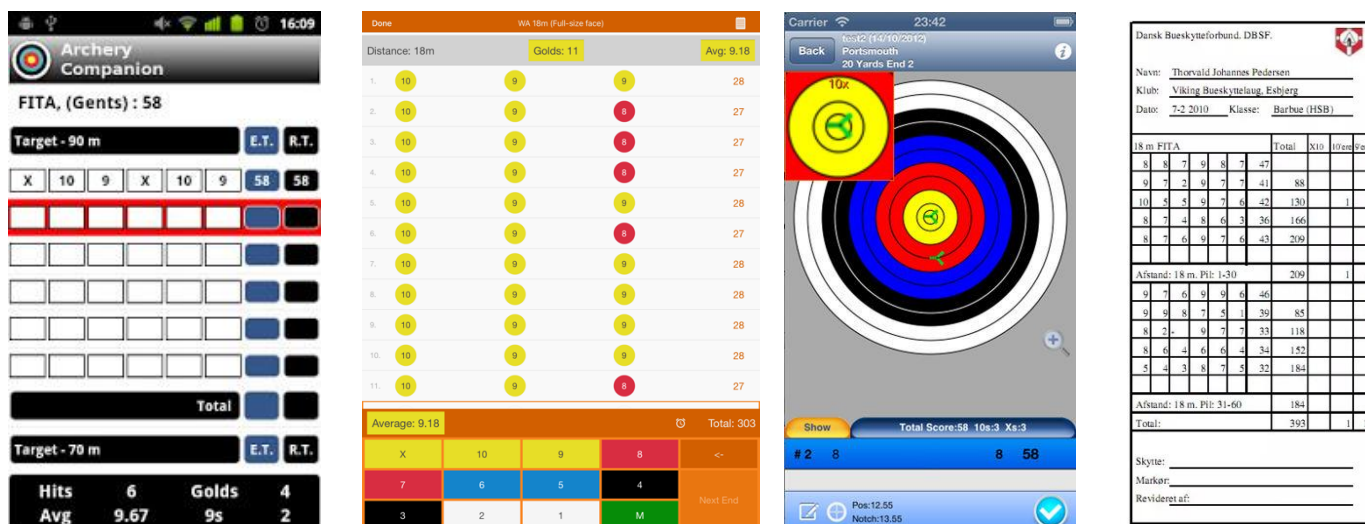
16:09

Archery Companion

FITA, (Gents) : 58

Target - 90 m E.T. R.T.

| X | 10 | 9 | X | 10 | 9 | 58 | 58 |
|---|---|---|---|---|---|---|---|

Total

Target - 70 m E.T. R.T.

Hits 6 Golds 4
Avg 9.67 9s 2

Done WA 18m (Full-size face)

Distance: 18m Golds: 11 Avg: 9.18

| 1. | 10 | 9 | 9 | 28 |
|---|---|---|---|---|
| 2. | 10 | 9 | 8 | 27 |
| 3. | 10 | 9 | 8 | 27 |
| 4. | 10 | 9 | 8 | 27 |
| 5. | 10 | 9 | 9 | 28 |
| 6. | 10 | 9 | 8 | 27 |
| 7. | 10 | 9 | 9 | 28 |
| 8. | 10 | 9 | 9 | 28 |
| 9. | 10 | 9 | 9 | 28 |
| 10. | 10 | 9 | 9 | 28 |
| 11. | 10 | 9 | 8 | 27 |

Average: 9.18 Total: 303

X 10 9 8 <-
7 6 5 4 Next End
3 2 1 M

Carrier 23:42

Back test2 (14/10/2012) Portsmouth 20 Yards End 2

10x

Show Total Score:58 10s:3 Xs:3

# 2 8 8 58

Pos:12.55
Notch:13.55

Dansk Bueskytteforbund. DBSF.

Navn: Thorvald Johannes Pedersen
Klub: Viking Bueskyttelaug, Esbjerg
Dato: 7-2 2010 Klasse: Barbue (HSB)

| 18 m FITA | | | | | | | Total | X10 | 10'ere | 9 |
|---|---|---|---|---|---|---|---|---|---|---|
| 8 | 8 | 7 | 9 | 8 | 7 | 47 | | | | |
| 9 | 7 | 2 | 9 | 7 | 7 | 41 | 88 | | | |
| 10 | 5 | 5 | 9 | 7 | 6 | 42 | 130 | | 1 | |
| 8 | 7 | 4 | 8 | 6 | 3 | 36 | 166 | | | |
| 8 | 7 | 6 | 9 | 7 | 6 | 43 | 209 | | | |
| Afstand: 18 m. Pil: 1-30 | | | | | | | 209 | | 1 | |
| 9 | 7 | 6 | 9 | 9 | 6 | 46 | | | | |
| 9 | 9 | 8 | 7 | 5 | 1 | 39 | 85 | | | |
| 8 | 2 | - | 9 | 7 | 7 | 33 | 118 | | | |
| 8 | 6 | 4 | 6 | 6 | 4 | 34 | 152 | | | |
| 5 | 4 | 3 | 8 | 7 | 5 | 32 | 184 | | | |
| Afstand: 18 m. Pil: 31-60 | | | | | | | 184 | | | |
| Total: | | | | | | | 393 | | 1 | |

Skytte:
Markør:
Revideret af: